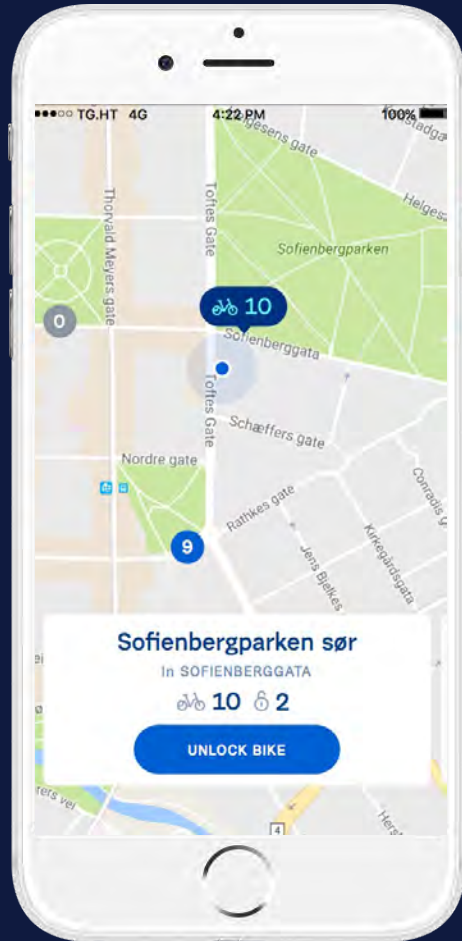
●●●○○ TG.HT 4G 4:22 PM 100%

gesens gate
tadga
Helges
Sofienbergparken
Thorvald Meyers gate
Toftes Gate
0
10
Sofienberggata
Toftes Gate
Schæffers gate
Nordre gate
Conradis g
Rathkes gate
Kirkegårdsgata
Jens Bjelkes
9

Sofienbergparken sør
In SOFIENBERGGATA
10 2
UNLOCK BIKE

ers vei
4
Hers